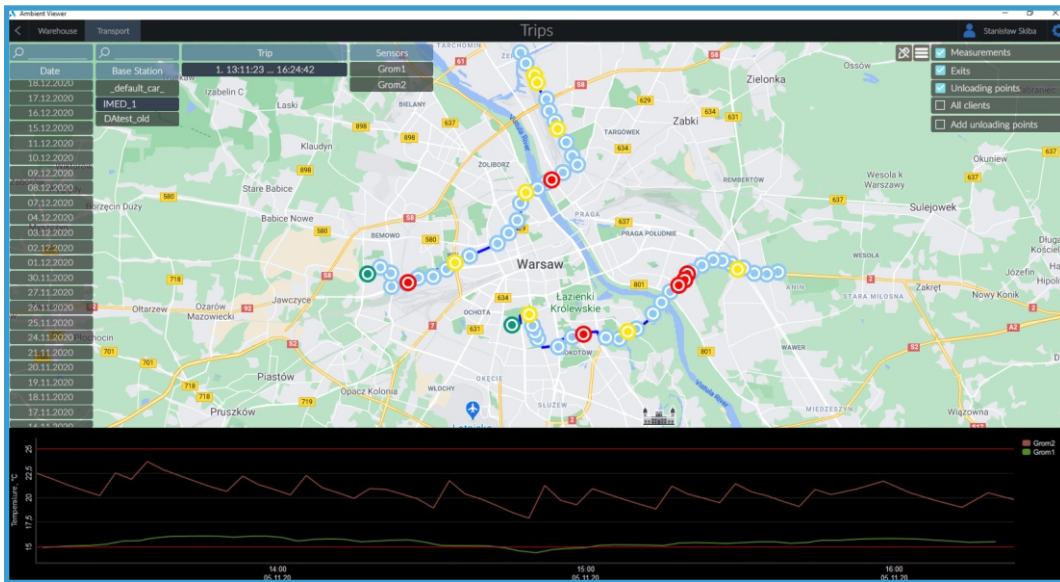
Ambient Viewer

Warehouse Transport

Trips

Stanisław Skiba

Date
18.12.2020
17.12.2020
16.12.2020
15.12.2020
11.12.2020
10.12.2020
09.12.2020
08.12.2020
07.12.2020
04.12.2020
03.12.2020
02.12.2020
01.12.2020
30.11.2020
27.11.2020
26.11.2020
25.11.2020
24.11.2020
21.11.2020
20.11.2020
19.11.2020
18.11.2020
17.11.2020

Base Station
_default_car_
IMED_1
DAtest_old

Trip
1. 13:11:23 ... 16:24:42

Sensors
Grom1
Grom2

Measurements
Exits
Unloading points
All clients
Add unloading points

TARCHOMIN
Izabelin C
Laski
BIELANY
Klaudyn
ŻOLIBORZ
Stare Babice
Babice Nowe
BEMOWO
Warsaw
Ożarów Mazowiecki
Jawczyce
Ołtarzew
OCHOTA
Łazienki Królewskie
MOKOTÓW
Piastów
Opacz Kolonia
WŁOCHY
OKĘCIE
Pruszków
SŁUŻEW
Ząbki
Zielonka
Ossów
TARGÓWEK
REMBERTÓW
Wesoła k Warszawy
Sulejówek
Okuniew
PRAGA
PRAGA POŁUDNIE
WESOŁA
Zakręt
Józefin
Nowy Konik
STARA MIŁOSNA
WAWER
MIEDZESZYN
Wiązowna
Długa
Hipolitów
Ożarów
Wisła River
Vistula River

Grom2
Grom1

Temperature, °C
25
22.5
20
17.5
15

14:00
05.11.20
15:00
05.11.20
16:00
05.11.20